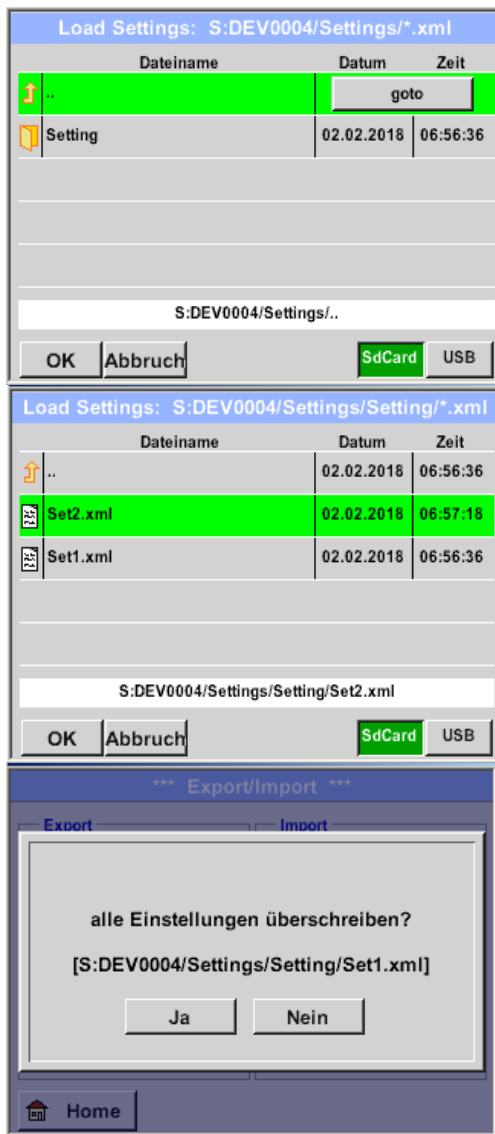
Load Settings: S:DEV0004/Settings/*.xml

| Dateiname | Datum | Zeit |
|---|---|---|
| .. | goto | |
| Setting | 02.02.2018 | 06:56:36 |

S:DEV0004/Settings/..

OK Abbruch SdCard USB

Load Settings: S:DEV0004/Settings/Setting/*.xml

| Dateiname | Datum | Zeit |
|---|---|---|
| .. | 02.02.2018 | 06:56:36 |
| Set2.xml | 02.02.2018 | 06:57:18 |
| Set1.xml | 02.02.2018 | 06:56:36 |

S:DEV0004/Settings/Setting/Set2.xml

OK Abbruch SdCard USB

*** Export/Import ***

Export Import

alle Einstellungen überschreiben?

[S:DEV0004/Settings/Setting/Set1.xml]

Ja Nein

Home